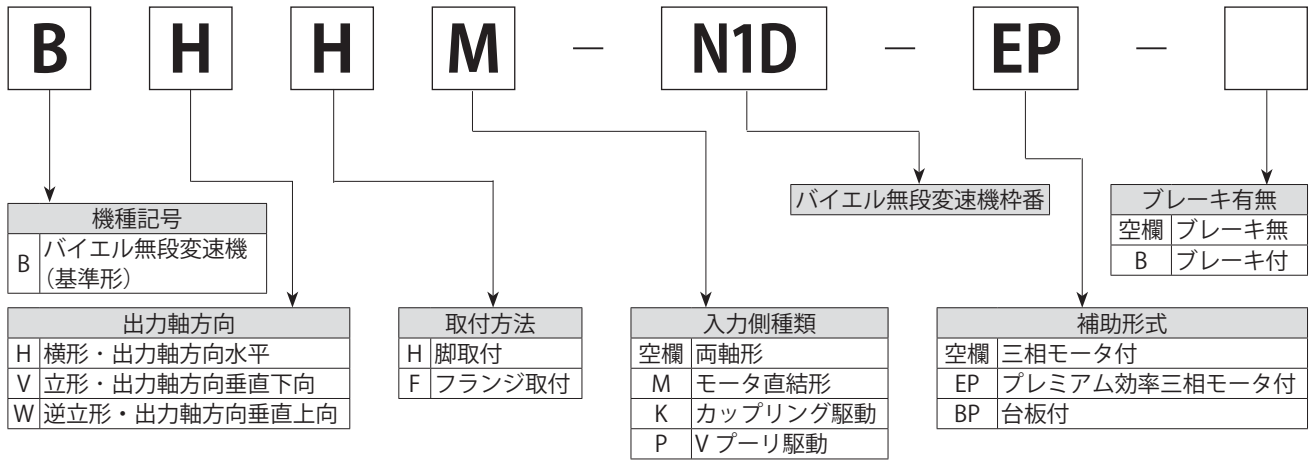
B H H M – N1D – EP –

機種記号

| B | バイエル無段変速機（基準形） |
|---|---|

出力軸方向

| H | 横形・出力軸方向水平 |
|---|---|
| V | 立形・出力軸方向垂直下向 |
| W | 逆立形・出力軸方向垂直上向 |

取付方法

| H | 脚取付 |
|---|---|
| F | フランジ取付 |

入力側種類

| 空欄 | 両軸形 |
|---|---|
| M | モータ直結形 |
| K | カップリング駆動 |
| P | V プーリ駆動 |

バイエル無段変速機枠番

補助形式

| 空欄 | 三相モータ付 |
|---|---|
| EP | プレミアム効率三相モータ付 |
| BP | 台板付 |

ブレーキ有無

| 空欄 | ブレーキ無 |
|---|---|
| B | ブレーキ付 |